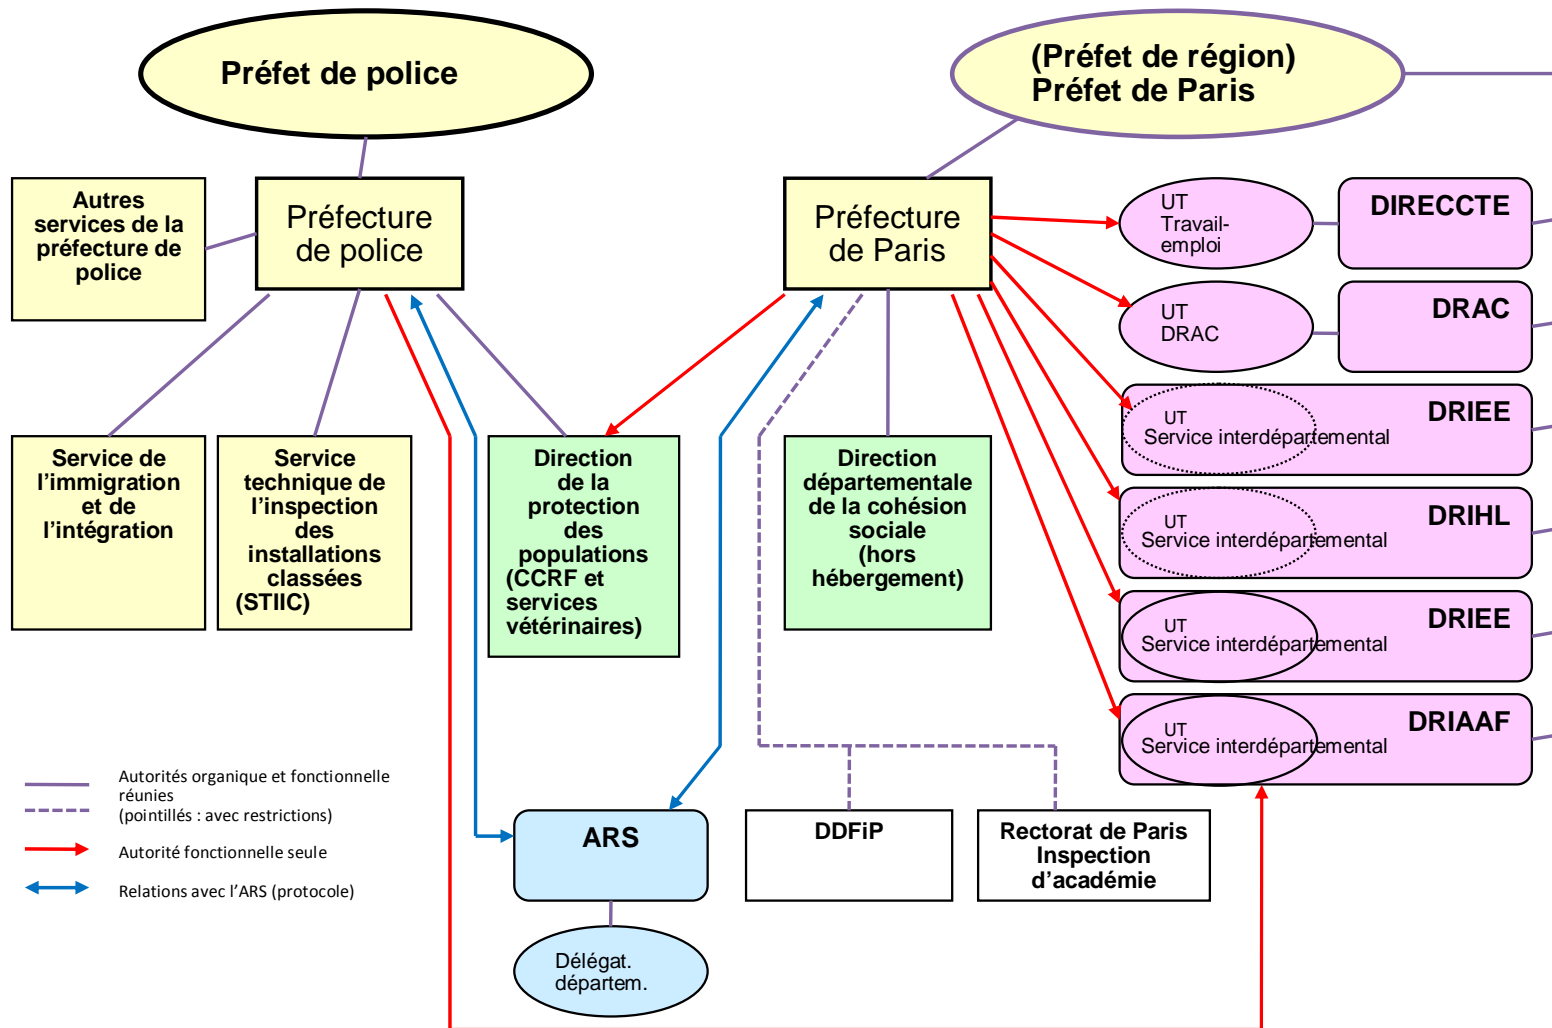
Préfet de police

(Préfet de région)
Préfet de Paris

Autres services de la préfecture de police

Préfecture de police

Préfecture de Paris

UT Travail-emploi

DIRECCTE

UT DRAC

DRAC

UT Service interdépartemental

DRIEE

UT Service interdépartemental

DRIHL

UT Service interdépartemental

DRIEE

UT Service interdépartemental

DRIAAF

Service de l'immigration et de l'intégration

Service technique de l'inspection des installations classées (STIIC)

Direction de la protection des populations (CCRF et services vétérinaires)

Direction départementale de la cohésion sociale (hors hébergement)

Autorités organique et fonctionnelle réunies
(pointillés : avec restrictions)

Autorité fonctionnelle seule

Relations avec l'ARS (protocole)

ARS

DDFiP

Rectorat de Paris Inspection d'académie

Délégat. départem.